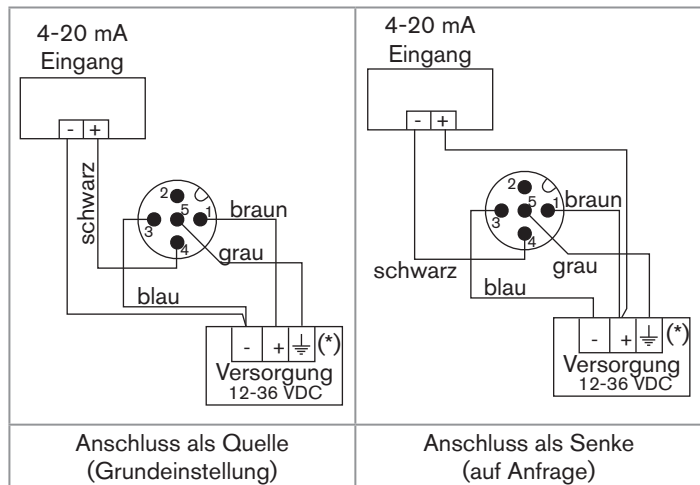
| 4-20 mA Eingang - + schwarz 2 3 5 1 4 braun grau blau - + ⏚ (*) Versorgung 12-36 VDC | 4-20 mA Eingang - + 2 3 5 1 4 braun schwarz grau blau - + ⏚ (*) Versorgung 12-36 VDC |
|---|---|
| Anschluss als Quelle (Grundeinstellung) | Anschluss als Senke (auf Anfrage) |